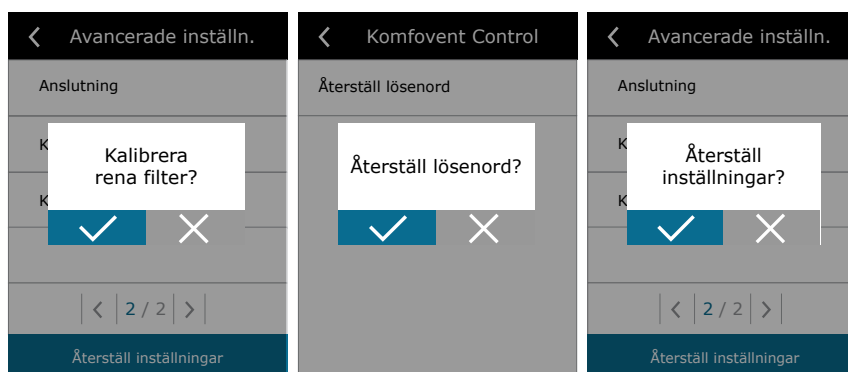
Avancerade inställn.

Anslutning

K

K

Kalibrera rena filter?

2 / 2

Återställ inställningar

Komfovent Control

Återställ lösenord

Återställ lösenord?

Avancerade inställn.

Anslutning

K

K

Återställ inställningar?

2 / 2

Återställ inställningar